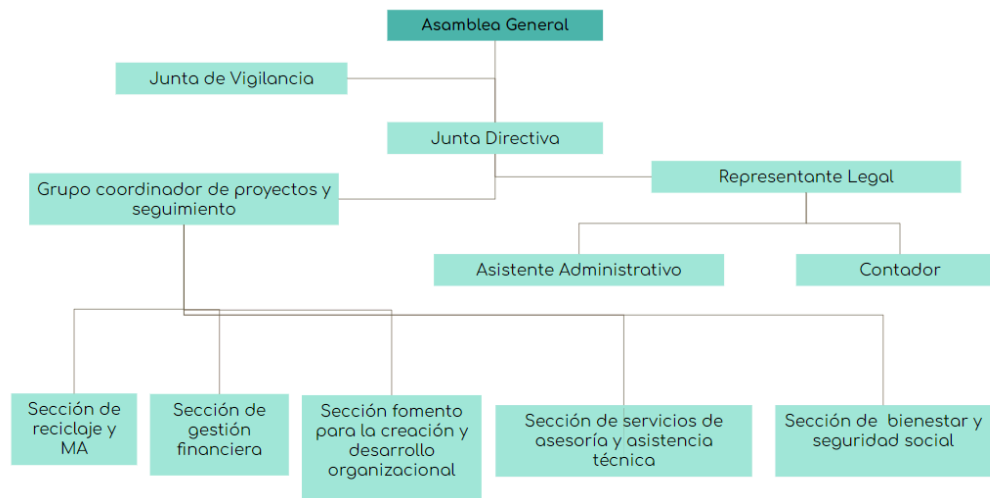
Asamblea General

Junta de Vigilancia

Junta Directiva

Grupo coordinador de proyectos y seguimiento

Representante Legal

Asistente Administrativo

Contador

Sección de reciclaje y MA

Sección de gestión financiera

Sección fomento para la creación y desarrollo organizacional

Sección de servicios de asesoría y asistencia técnica

Sección de bienestar y seguridad social